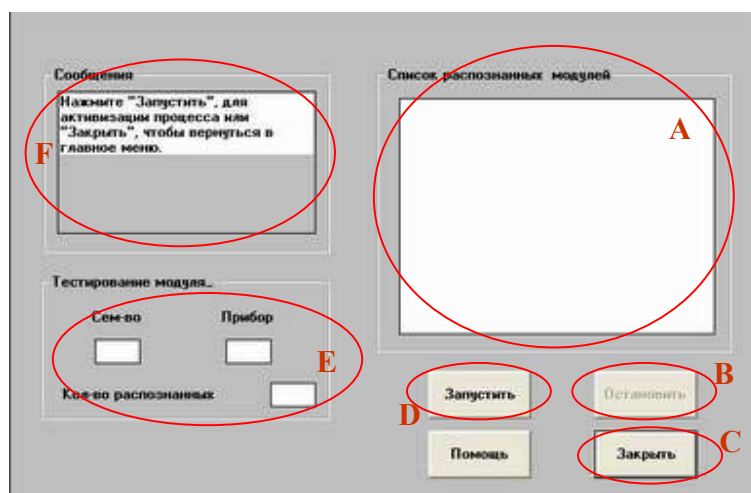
Сообщения

Нажмите "Запустить", для активизации процесса или "Закрыть", чтобы вернуться в главное меню.

F

Список распознанных модулей

A

Тестирование модуля..

Сем-во

Прибор

Кол-во распознанных

E

Запустить

D

Остановить

B

Помощь

Закрыть

C